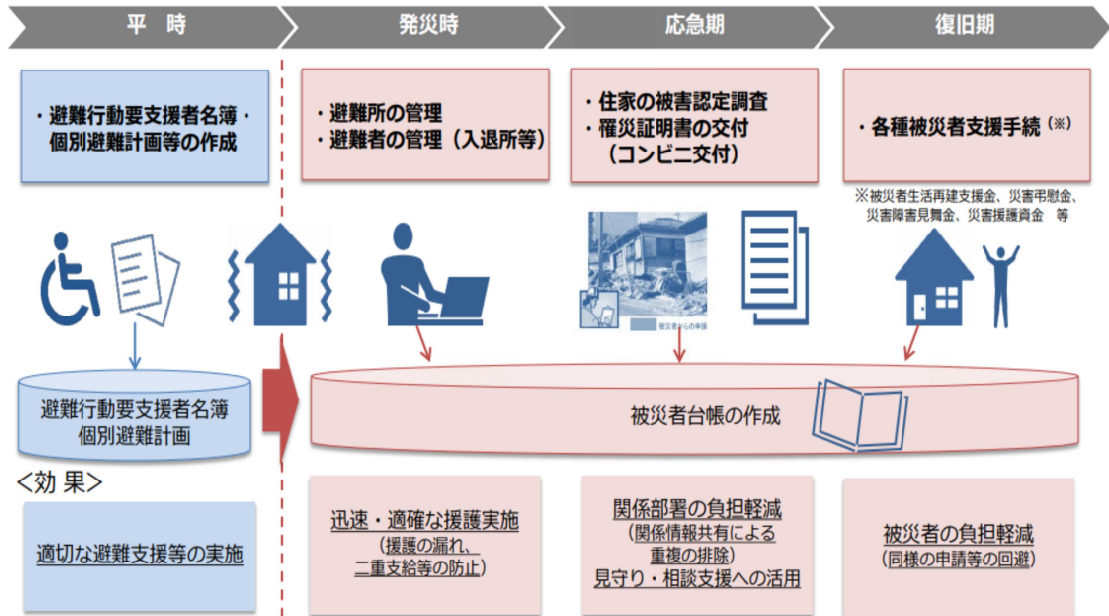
平　時

発災時

応急期

復旧期

・避難行動要支援者名簿・個別避難計画等の作成

・避難所の管理
・避難者の管理（入退所等）

・住家の被害認定調査
・罹災証明書の交付
（コンビニ交付）

・各種被災者支援手続（※）

※被災者生活再建支援金、災害弔慰金、災害障害見舞金、災害援護資金　等

被災者からの申請

避難行動要支援者名簿
個別避難計画

被災者台帳の作成

＜効 果＞

適切な避難支援等の実施

迅速・適確な援護実施
（援護の漏れ、二重支給等の防止）

関係部署の負担軽減
（関係情報共有による重複の排除）
見守り・相談支援への活用

被災者の負担軽減
（同様の申請等の回避）